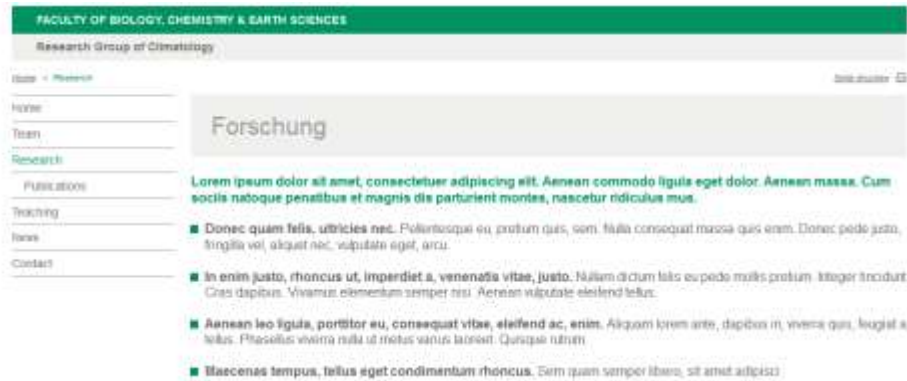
FACULTY OF BIOLOGY, CHEMISTRY & EARTH SCIENCES

Research Group of Climatology

Home > Research

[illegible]

Home

Team

Research

Publications

Teaching

News

Contact

Forschung

Lorem ipsum dolor sit amet, consectetuer adipiscing elit. Aenean commodo ligula eget dolor. Aenean massa. Cum sociis natoque penatibus et magnis dis parturient montes, nascetur ridiculus mus.

Donec quam felis, ultricies nec. Pellentesque eu, pretium quis, sem. Nulla consequat massa quis enim. Donec pede justo, fringilla vel, aliquet nec, vulputate eget, arcu.

In enim justo, rhoncus ut, imperdiet a, venenatis vitae, justo. Nullam dictum felis eu pede mollis pretium. Integer tincidunt. Cras dapibus. Vivamus elementum semper nisi. Aenean vulputate eleifend tellus.

Aenean leo ligula, porttitor eu, consequat vitae, eleifend ac, enim. Aliquam lorem ante, dapibus in, viverra quis, feugiat a, tellus. Phasellus viverra nulla ut metus varius laoreet. Quisque rutrum.

Maecenas tempus, tellus eget condimentum rhoncus. Sem quam semper libero, sit amet adipisci